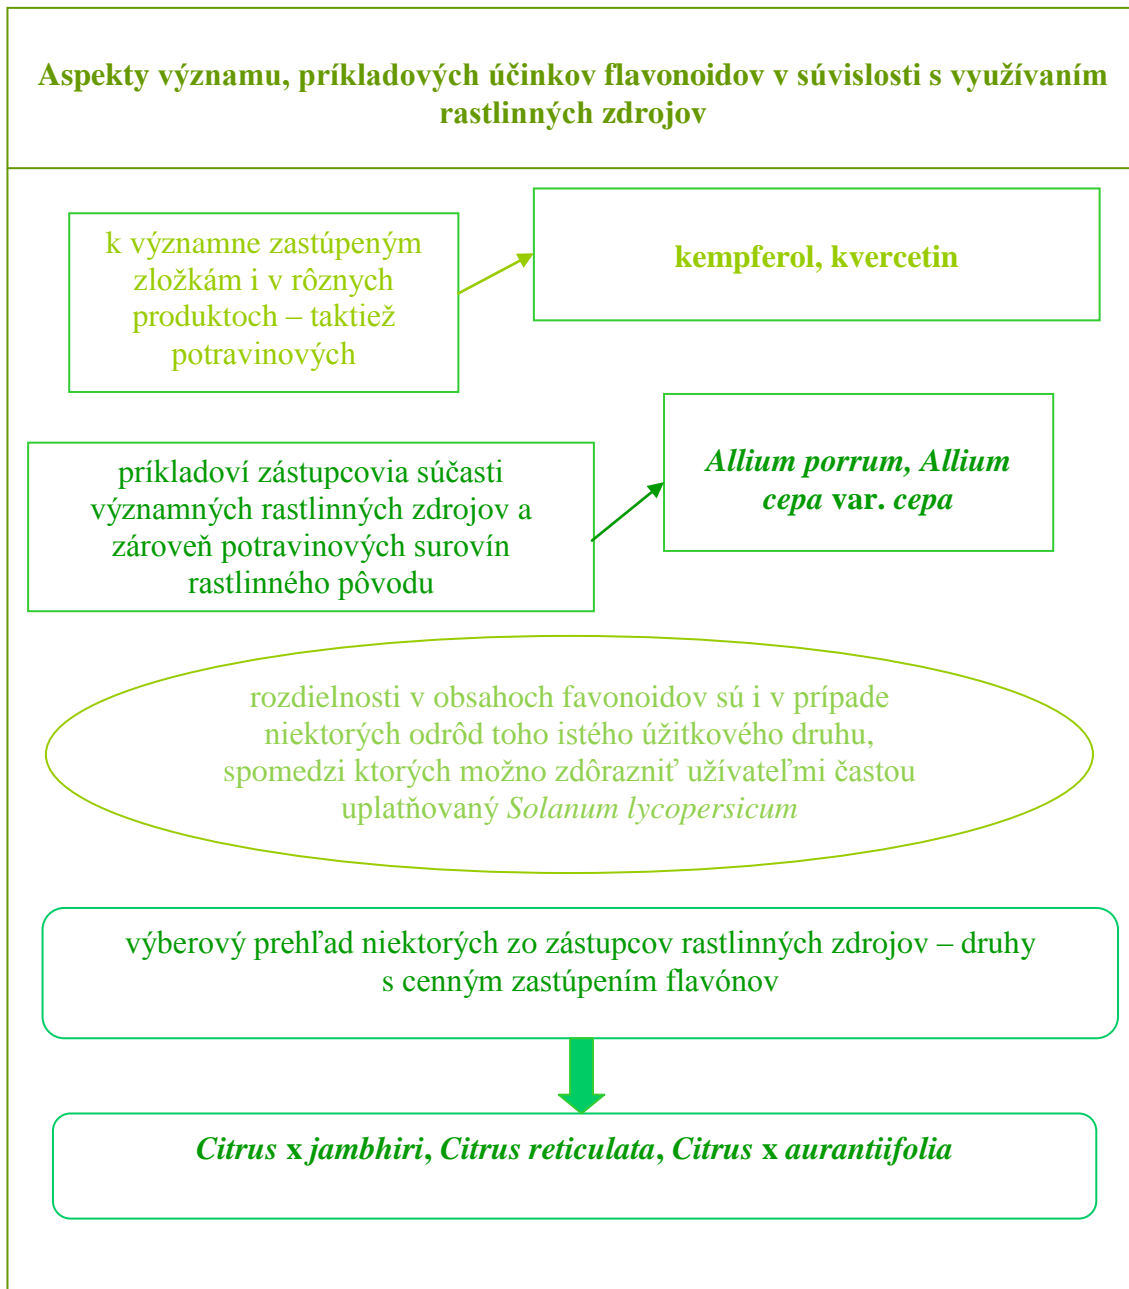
Aspekty významu, príkladových účinkov flavonoidov v súvislosti s využívaním rastlinných zdrojov

k významne zastúpeným zložkám i v rôznych produktoch – taktiež potravinových

kempferol, kvercetin

príkladoví zástupcovia súčasti významných rastlinných zdrojov a zároveň potravinových surovín rastlinného pôvodu

Allium porrum, Allium cepa var. cepa

rozdielnosti v obsahoch favonoidov sú i v prípade niektorých odrôd toho istého úžitkového druhu, spomedzi ktorých možno zdôrazniť užívateľmi častou uplatňovaný Solanum lycopersicum

výberový prehľad niektorých zo zástupcov rastlinných zdrojov – druhy s cenným zastúpením flavónov

Citrus x jambhiri, Citrus reticulata, Citrus x aurantiifolia